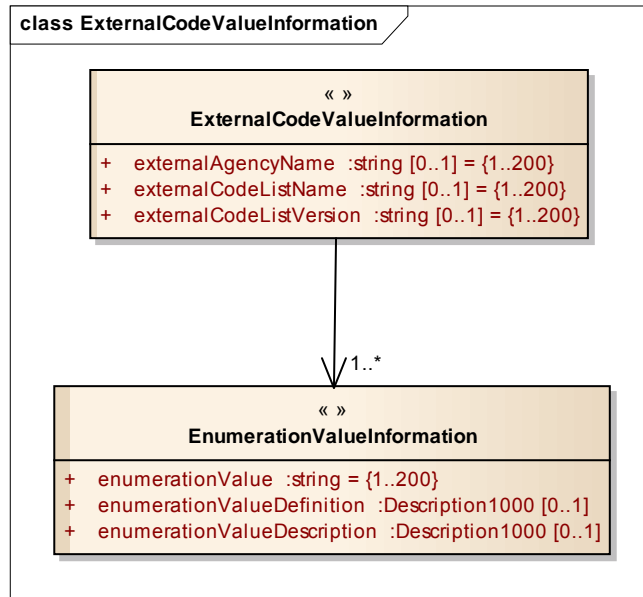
class ExternalCodeValueInformation

« »
ExternalCodeValueInformation

+ externalAgencyName :string [0..1] = {1..200}
+ externalCodeListName :string [0..1] = {1..200}
+ externalCodeListVersion :string [0..1] = {1..200}

1..*

« »
EnumerationValueInformation

+ enumerationValue :string = {1..200}
+ enumerationValueDefinition :Description1000 [0..1]
+ enumerationValueDescription :Description1000 [0..1]